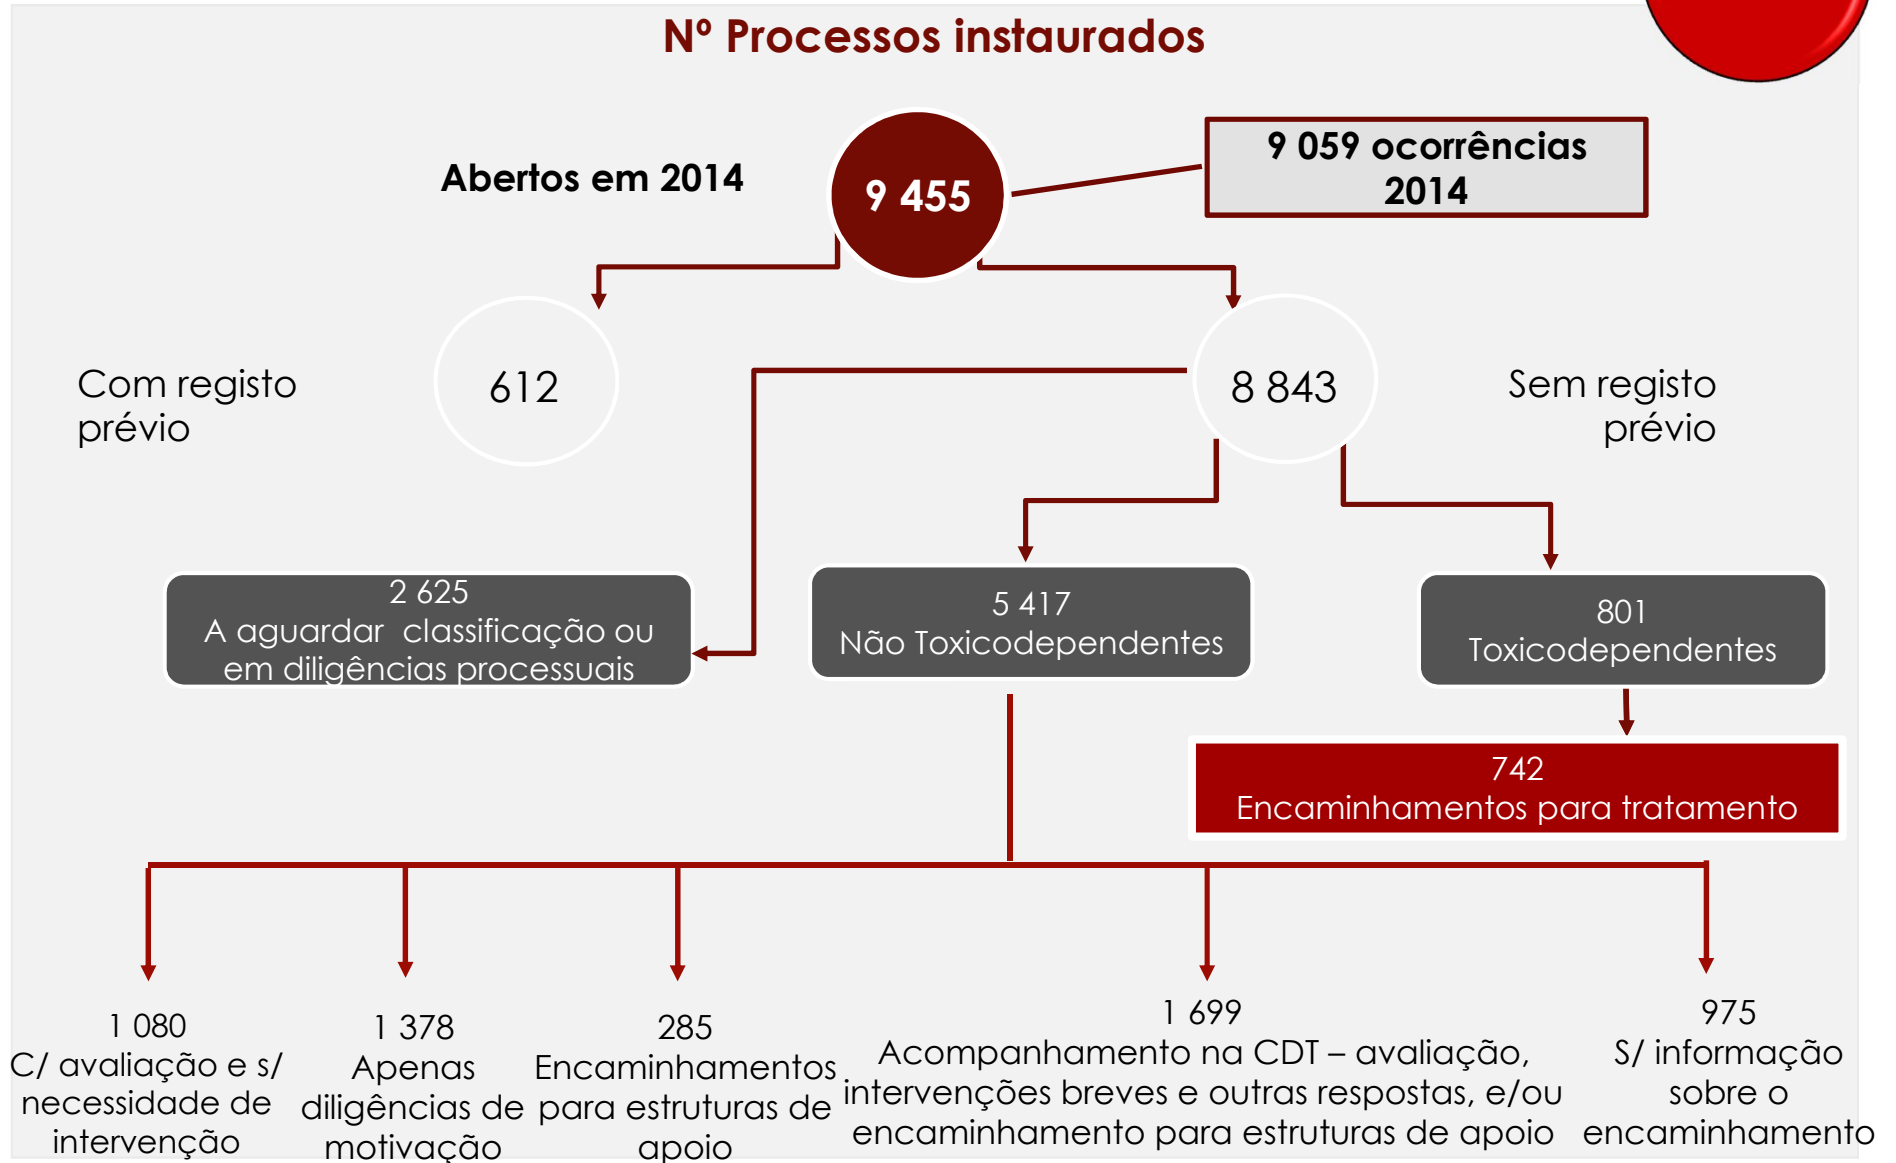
Nº Processos instaurados

Abertos em 2014

9 455

9 059 ocorrências 2014

Com registo prévio

612

8 843

Sem registo prévio

2 625
A aguardar classificação ou em diligências processuais

5 417
Não Toxicodependentes

801
Toxicodependentes

742
Encaminhamentos para tratamento

1 080
C/ avaliação e s/ necessidade de intervenção

1 378
Apenas diligências de motivação

285
Encaminhamentos para estruturas de apoio

1 699
Acompanhamento na CDT – avaliação, intervenções breves e outras respostas, e/ou encaminhamento para estruturas de apoio

975
S/ informação sobre o encaminhamento